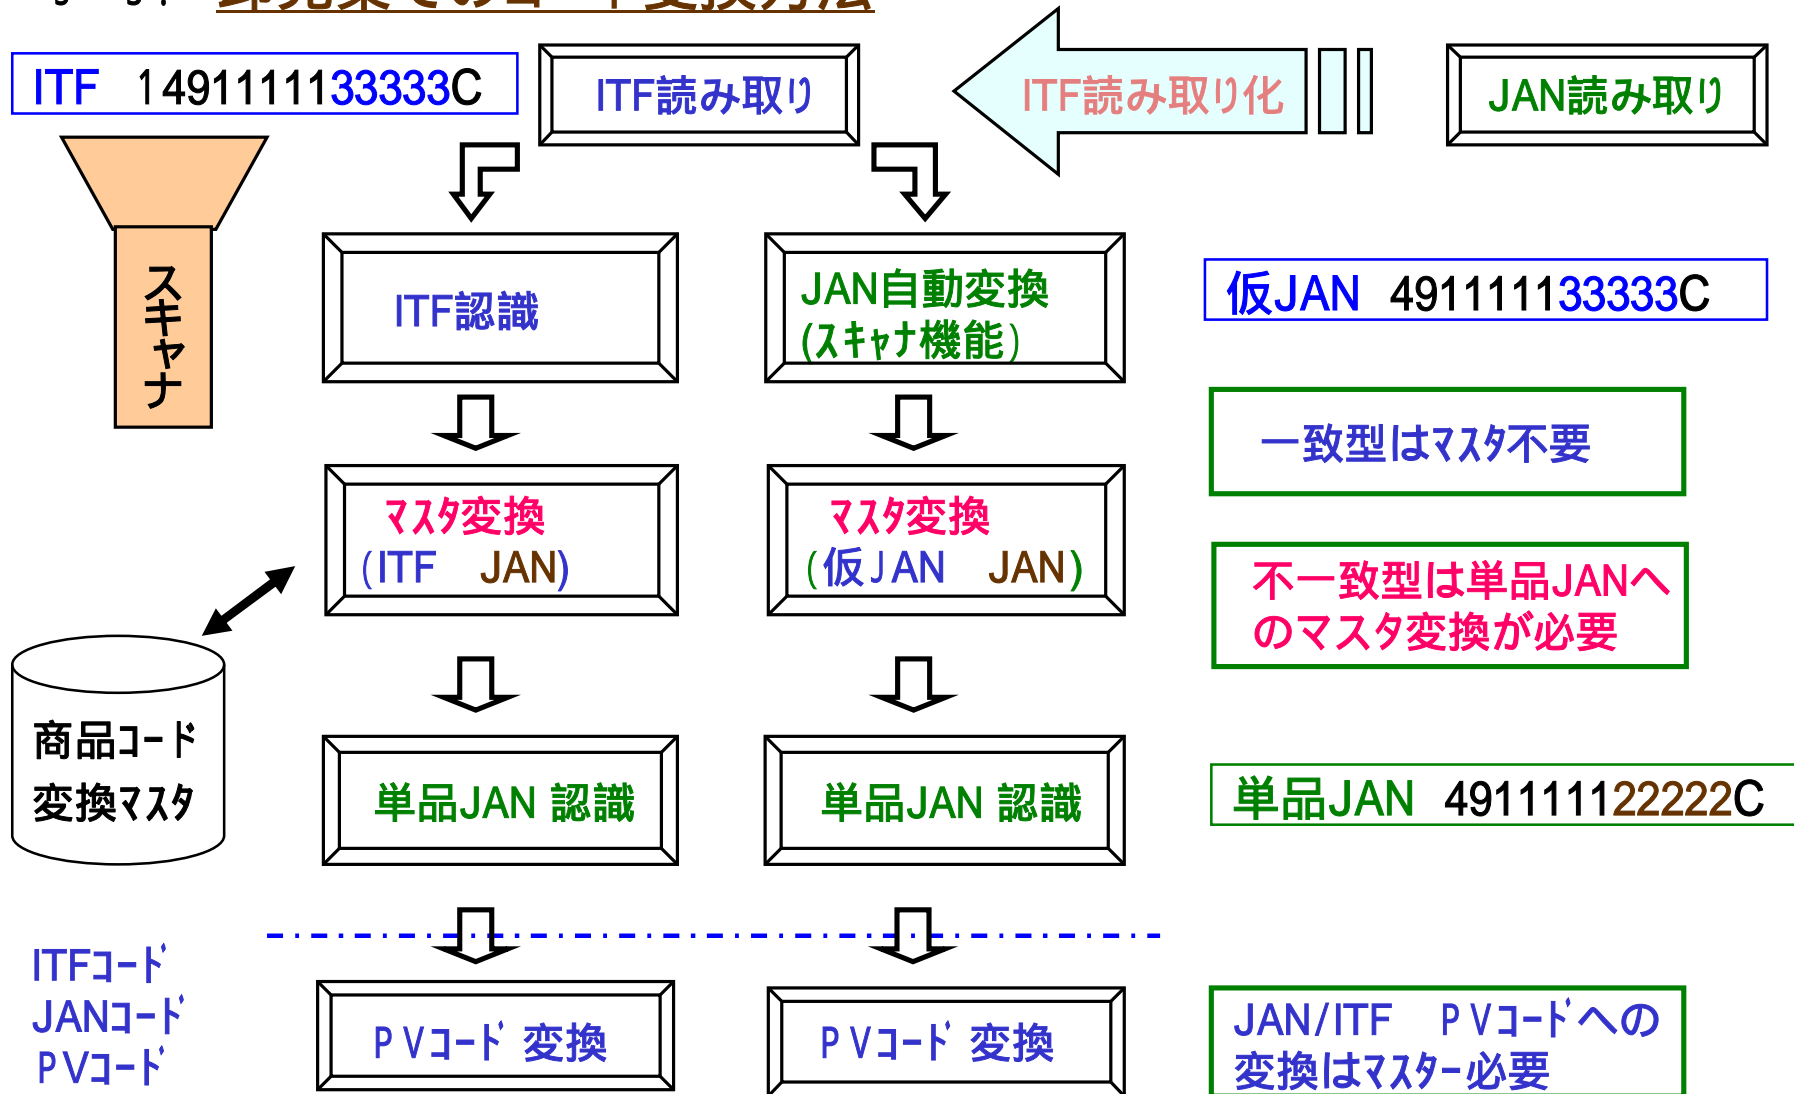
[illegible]

ITF　14911111333333C

ITF読み取り

ITF読み取り化

JAN読み取り

スキャナ

ITF認識

JAN自動変換
(ｽｷｬﾅ機能)

仮JAN　4911111333333C

一致型はﾏｽﾀ不要

ﾏｽﾀ変換
(ITF　JAN)

ﾏｽﾀ変換
(仮JAN　JAN)

不一致型は単品JANへのマスタ変換が必要

商品ｺｰﾄﾞ
変換ﾏｽﾀ

単品JAN 認識

単品JAN 認識

単品JAN　4911111222222C

ITFｺｰﾄﾞ
JANｺｰﾄﾞ
PVｺｰﾄﾞ

PVｺｰﾄﾞ 変換

PVｺｰﾄﾞ 変換

JAN/ITF　PVｺｰﾄﾞへの変換はﾏｽﾀｰ必要